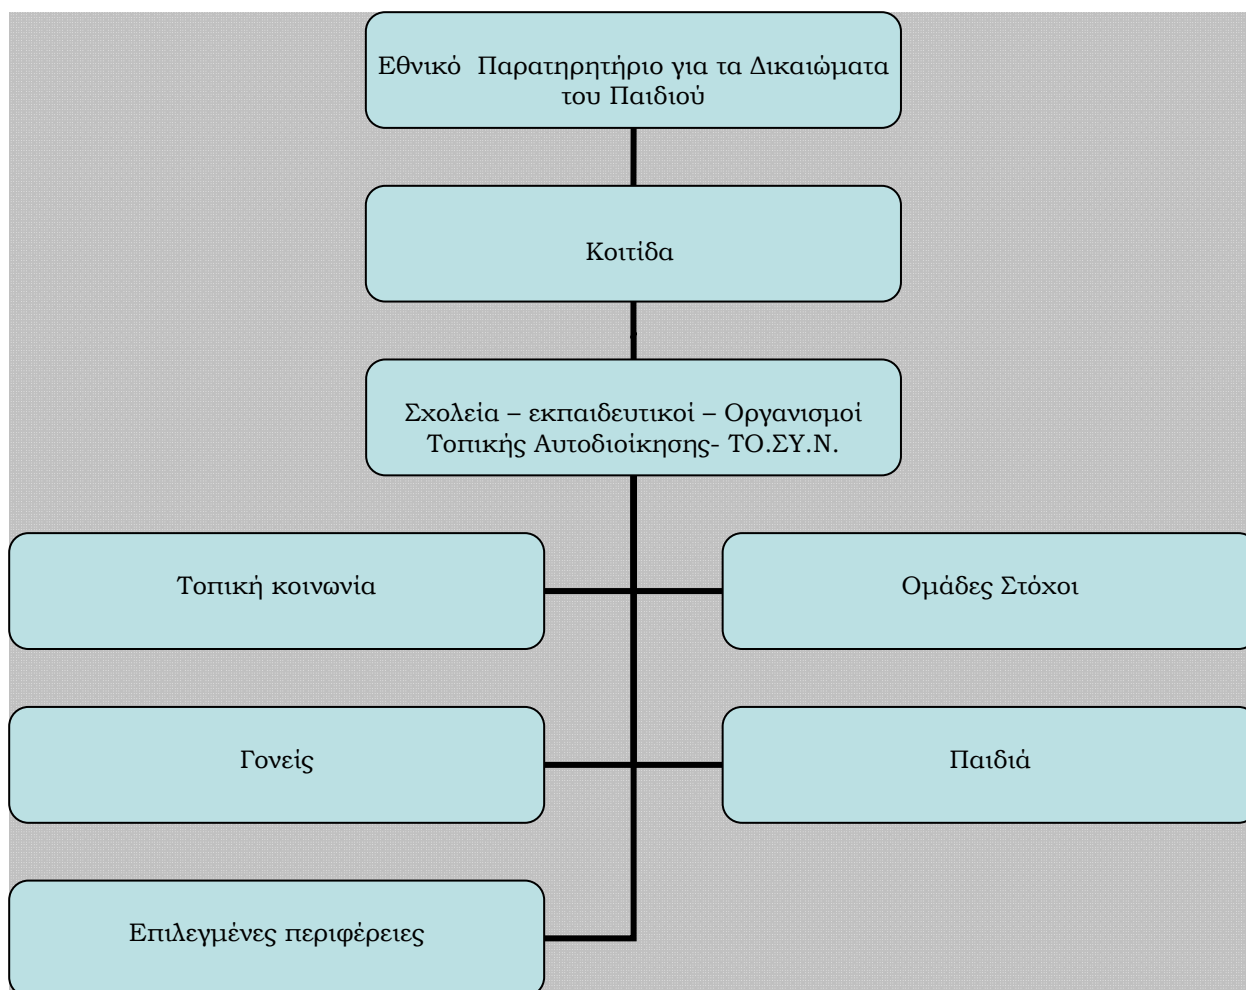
Εθνικό Παρατηρητήριο για τα Δικαιώματα του Παιδιού

Κοιτίδα

Σχολεία – εκπαιδευτικοί – Οργανισμοί Τοπικής Αυτοδιοίκησης- ΤΟ.ΣΥ.Ν.

Τοπική κοινωνία

Ομάδες Στόχοι

Γονείς

Παιδιά

Επιλεγμένες περιφέρειες